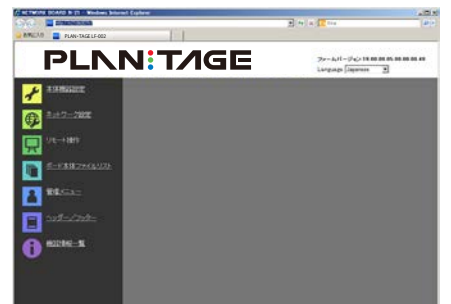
NETWORK BOARD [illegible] - Windows Internet Explorer

PLAN-TAGE LF-002

PLAN:TAGE

ファームバージョン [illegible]
Language Japanese

本体機能設定
ネットワーク設定
リモート操作
ボード本体ファイルリスト
管理メニュー
ヘッダー/フッター
施設情報一覧